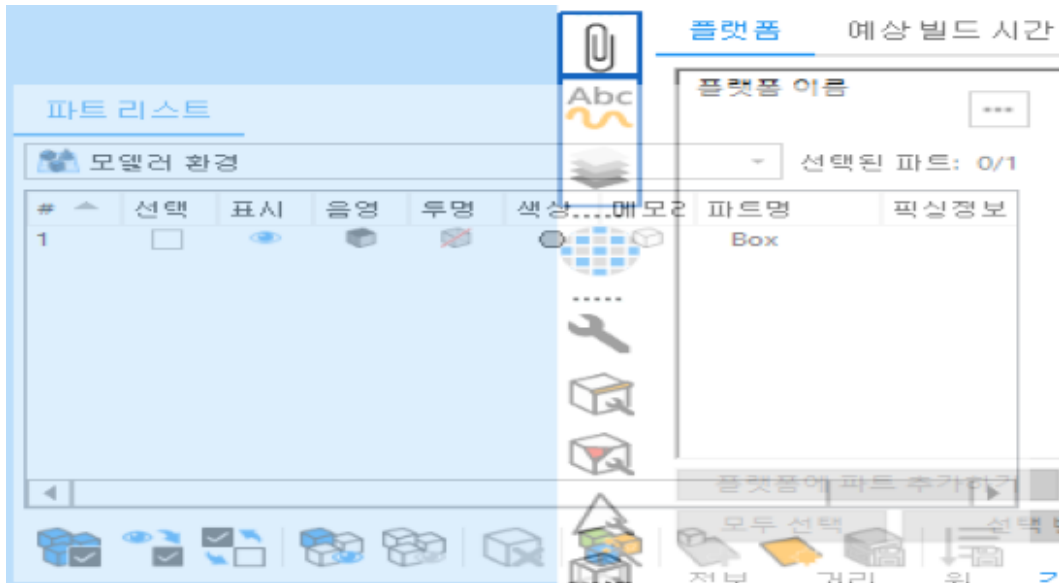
플랫폼 예상 빌드 시간

파트 리스트

Abc

플랫폼 이름

...

모델러 환경

선택된 파트: 0/1

| # | 선택 | 표시 | 음영 | 투명 | 색상 | 메모리 | 파트명 | 픽싱정보 |
|---|---|---|---|---|---|---|---|---|
| 1 | | | | | | | Box | |

플랫폼에 파트 추가하기

모두 선택

선택 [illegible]

정보 거리 위 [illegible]